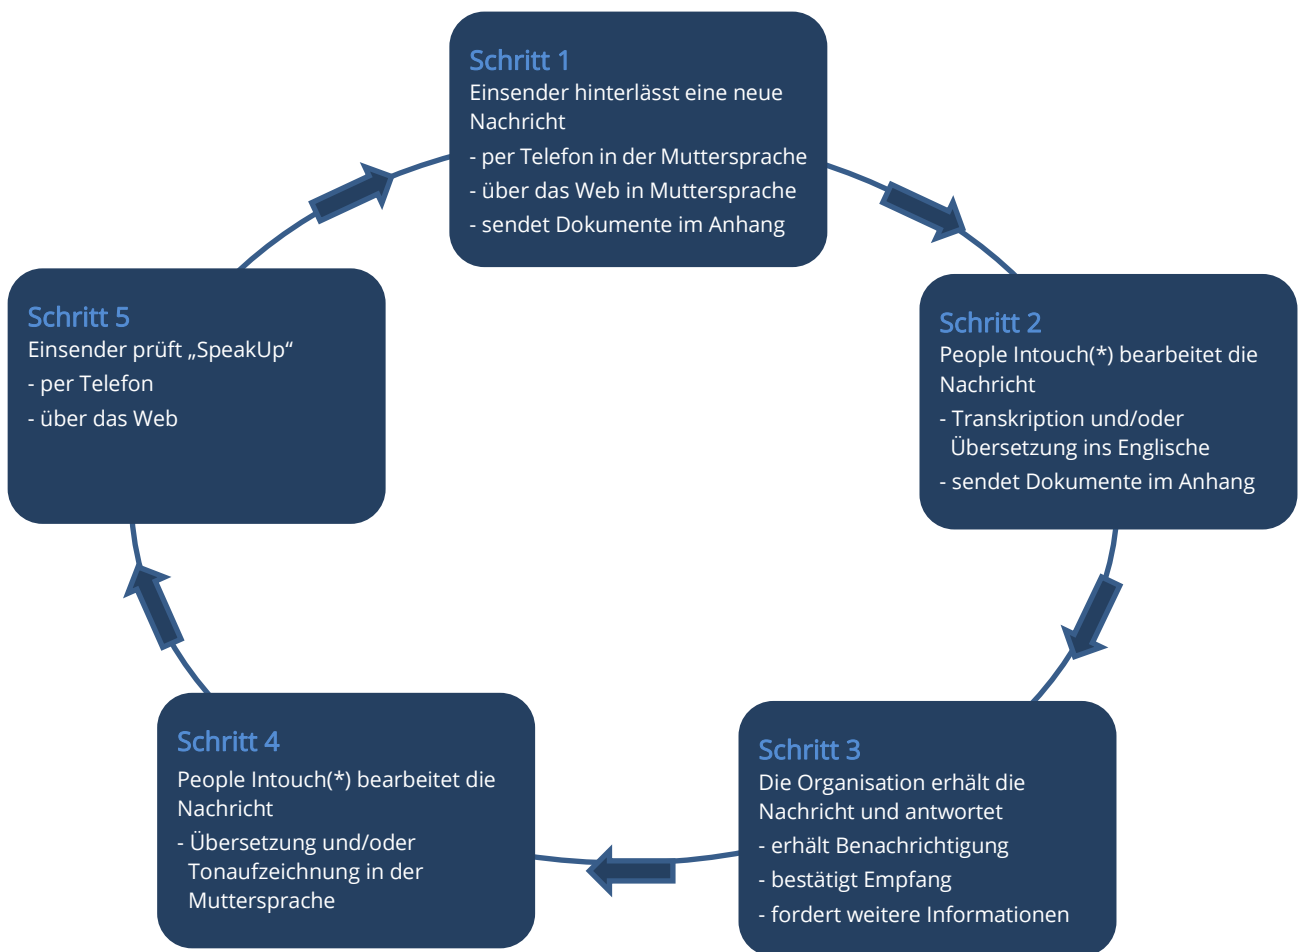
Schritt 1
Einsender hinterlässt eine neue Nachricht
- per Telefon in der Muttersprache
- über das Web in Muttersprache
- sendet Dokumente im Anhang

Schritt 2
People Intouch(*) bearbeitet die Nachricht
- Transkription und/oder Übersetzung ins Englische
- sendet Dokumente im Anhang

Schritt 3
Die Organisation erhält die Nachricht und antwortet
- erhält Benachrichtigung
- bestätigt Empfang
- fordert weitere Informationen

Schritt 4
People Intouch(*) bearbeitet die Nachricht
- Übersetzung und/oder Tonaufzeichnung in der Muttersprache

Schritt 5
Einsender prüft „SpeakUp“
- per Telefon
- über das Web